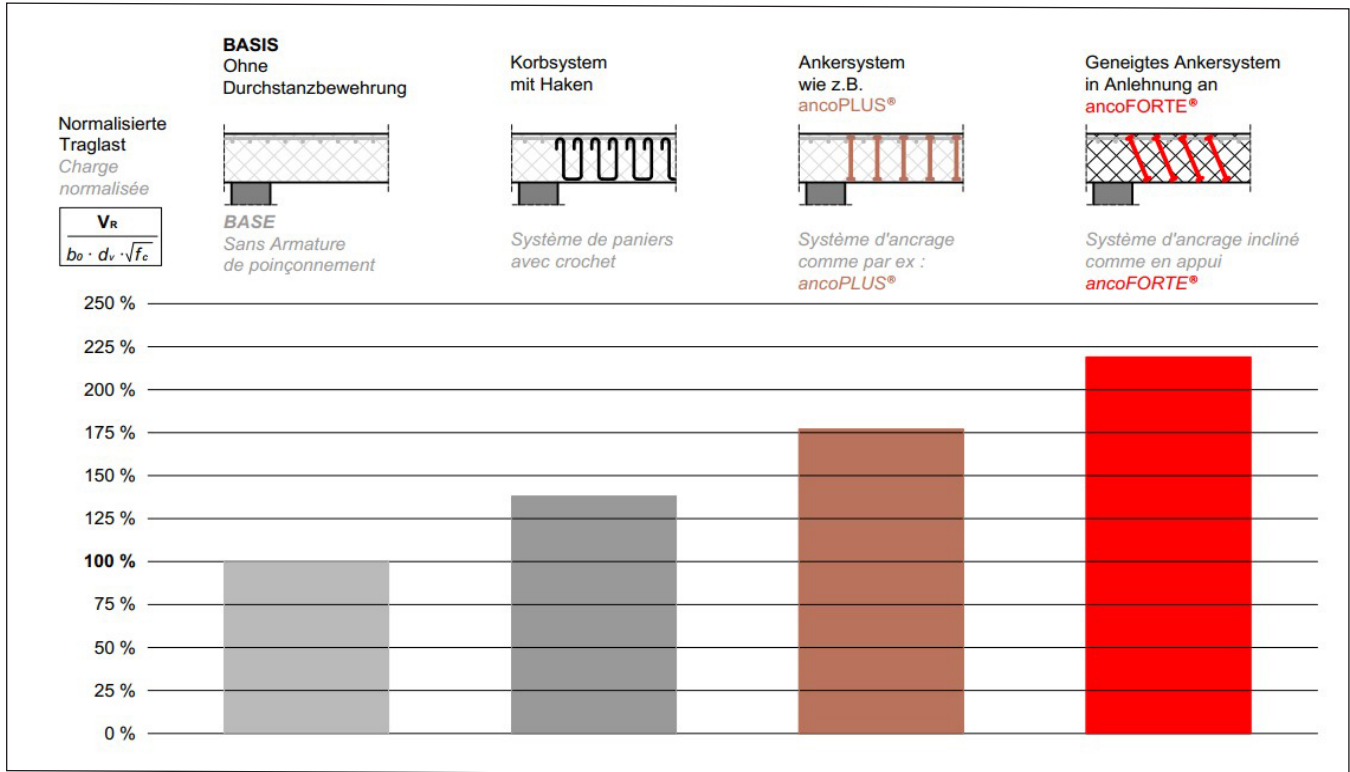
Normalisierte Traglast
Charge normalisée

$\frac{V_R}{b_0 \cdot d_v \cdot \sqrt{f_c}}$

BASIS
Ohne Durchstanzbewehrung

BASE
Sans Armature de poinçonnement

Korbsystem mit Haken

Système de paniers avec crochet

Ankersystem wie z.B. ancoPLUS®

Système d'ancrage comme par ex : ancoPLUS®

Geneigtes Ankersystem in Anlehnung an ancoFORTE®

Système d'ancrage incliné comme en appui ancoFORTE®

250 %
225 %
200 %
175 %
150 %
125 %
100 %
75 %
50 %
25 %
0 %